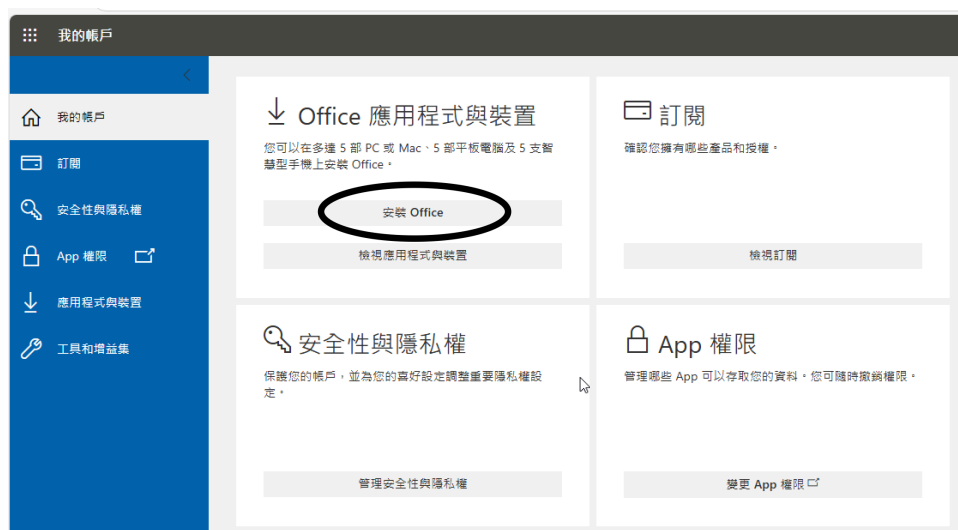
我的帳戶

我的帳戶

訂閱

安全性與隱私權

App 權限

應用程式與裝置

工具和增益集

Office 應用程式與裝置

您可以在多達 5 部 PC 或 Mac、5 部平板電腦及 5 支智慧型手機上安裝 Office。

安裝 Office

檢視應用程式與裝置

訂閱

確認您擁有哪些產品和授權。

檢視訂閱

安全性與隱私權

保護您的帳戶，並為您的喜好設定調整重要隱私權設定。

管理安全性與隱私權

App 權限

管理哪些 App 可以存取您的資料。您可隨時撤銷權限。

變更 App 權限